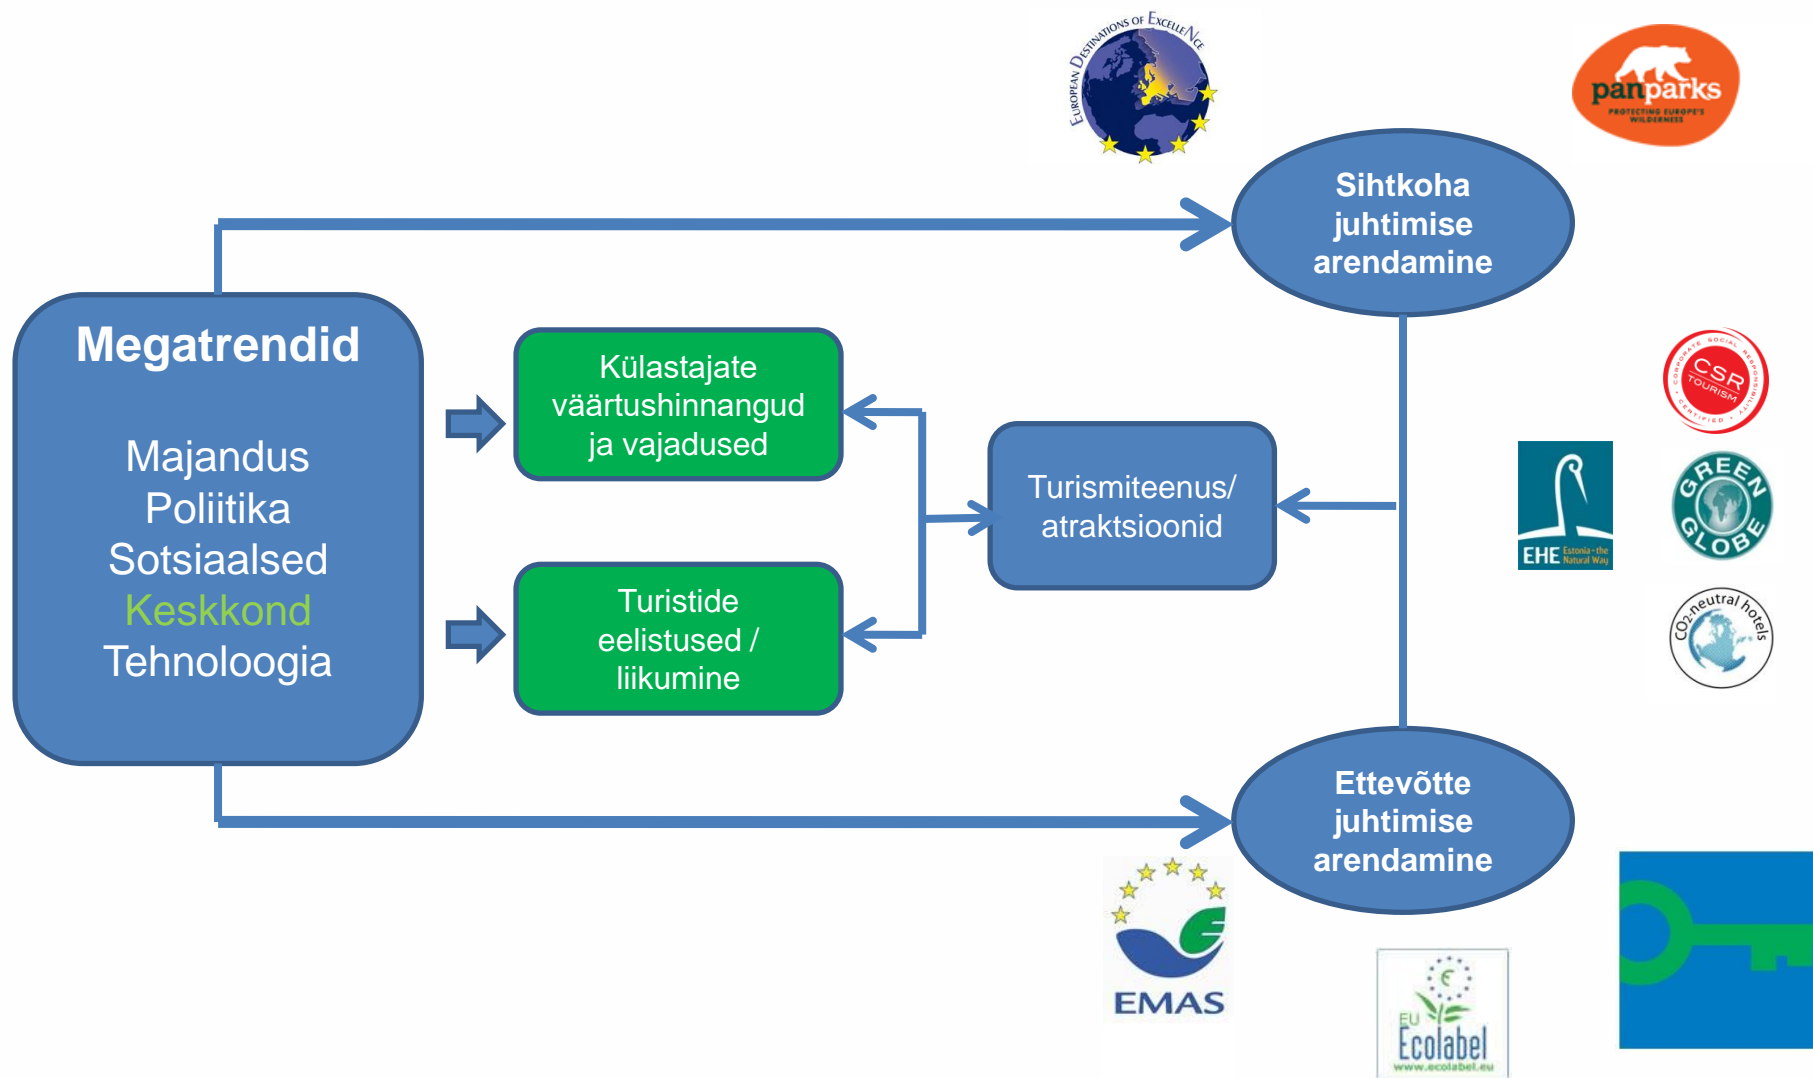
European Destinations of ExcelleNce

panparks
PROTECTING EUROPE'S WILDERNESS

Sihtkoha juhtimise arendamine

Megatrendid

Majandus
Poliitika
Sotsiaalsed
Keskkond
Tehnoloogia

Külastajate väärtushinnangud ja vajadused

Turistide eelistused / liikumine

Turismiteenus/ atraktsioonid

CSR TOURISM
CORPORATE SOCIAL RESPONSIBILITY CERTIFIED

EHE Estonia - the Natural Way

GREEN GLOBE

CO2-neutral hotels

Ettevõtte juhtimise arendamine

EMAS

EU Ecolabel
www.ecolabel.eu